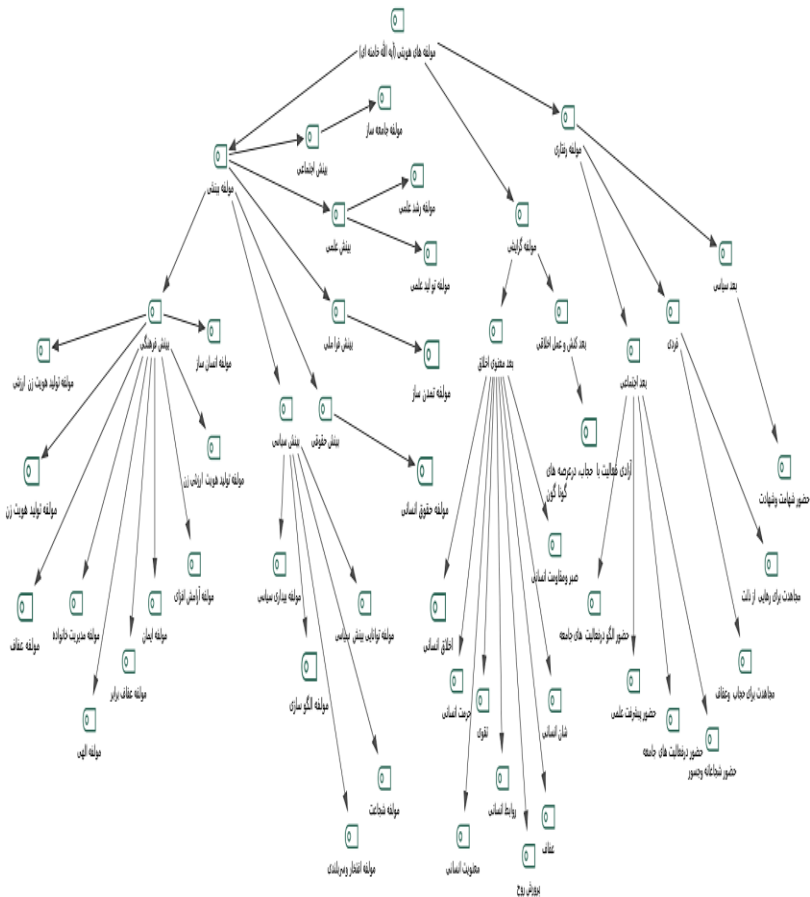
مولفه های هویتی (آیه الله خامنه ای)

مولفه بینشی

بینش اجتماعی

مولفه جامعه ساز

بینش علمی

مولفه رشد علمی

مولفه تولید علمی

بینش فرهنگی

مولفه انسان ساز

بینش ملی

مولفه تمدن ساز

مولفه تولید هویت زن ارزشی

مولفه تولید هویت زن

مولفه تولید هویت ارزشی زن

بینش سیاسی

بینش حقوقی

مولفه حقوق انسانی

مولفه عفاف

مولفه مدیریت خانواده

مولفه ایمان

مولفه آرامش افزای

مولفه عفاف برابر

مولفه الهی

مولفه بیداری سیاسی

مولفه توانایی بینش سیاسی

مولفه الگو سازی

مولفه شجاعت

مولفه افتخار و سربلندی

مولفه گرایشی

بعد معنوی اخلاق

بعد کنش و عمل اخلاقی

حجاب در عرصه های گوناگون

صبر و مقاومت انسانی

اخلاق انسانی

حرمت انسانی

تقوی

روابط انسانی

شان انسانی

عفاف

معنویت انسانی

پرورش روح

مولفه رفتاری

بعد سیاسی

فردی

بعد اجتماعی

حضور شهادت وشهادت

مجاهدت برای رهایی از ذلت

مجاهدت برای حجاب وعفاف

آزادی فعالیت با حجاب

حضور الگو درفعالیت های جامعه

حضور پیشرفت علمی

حضور درفعالیت های جامعه

حضور شجاعانه وحضور